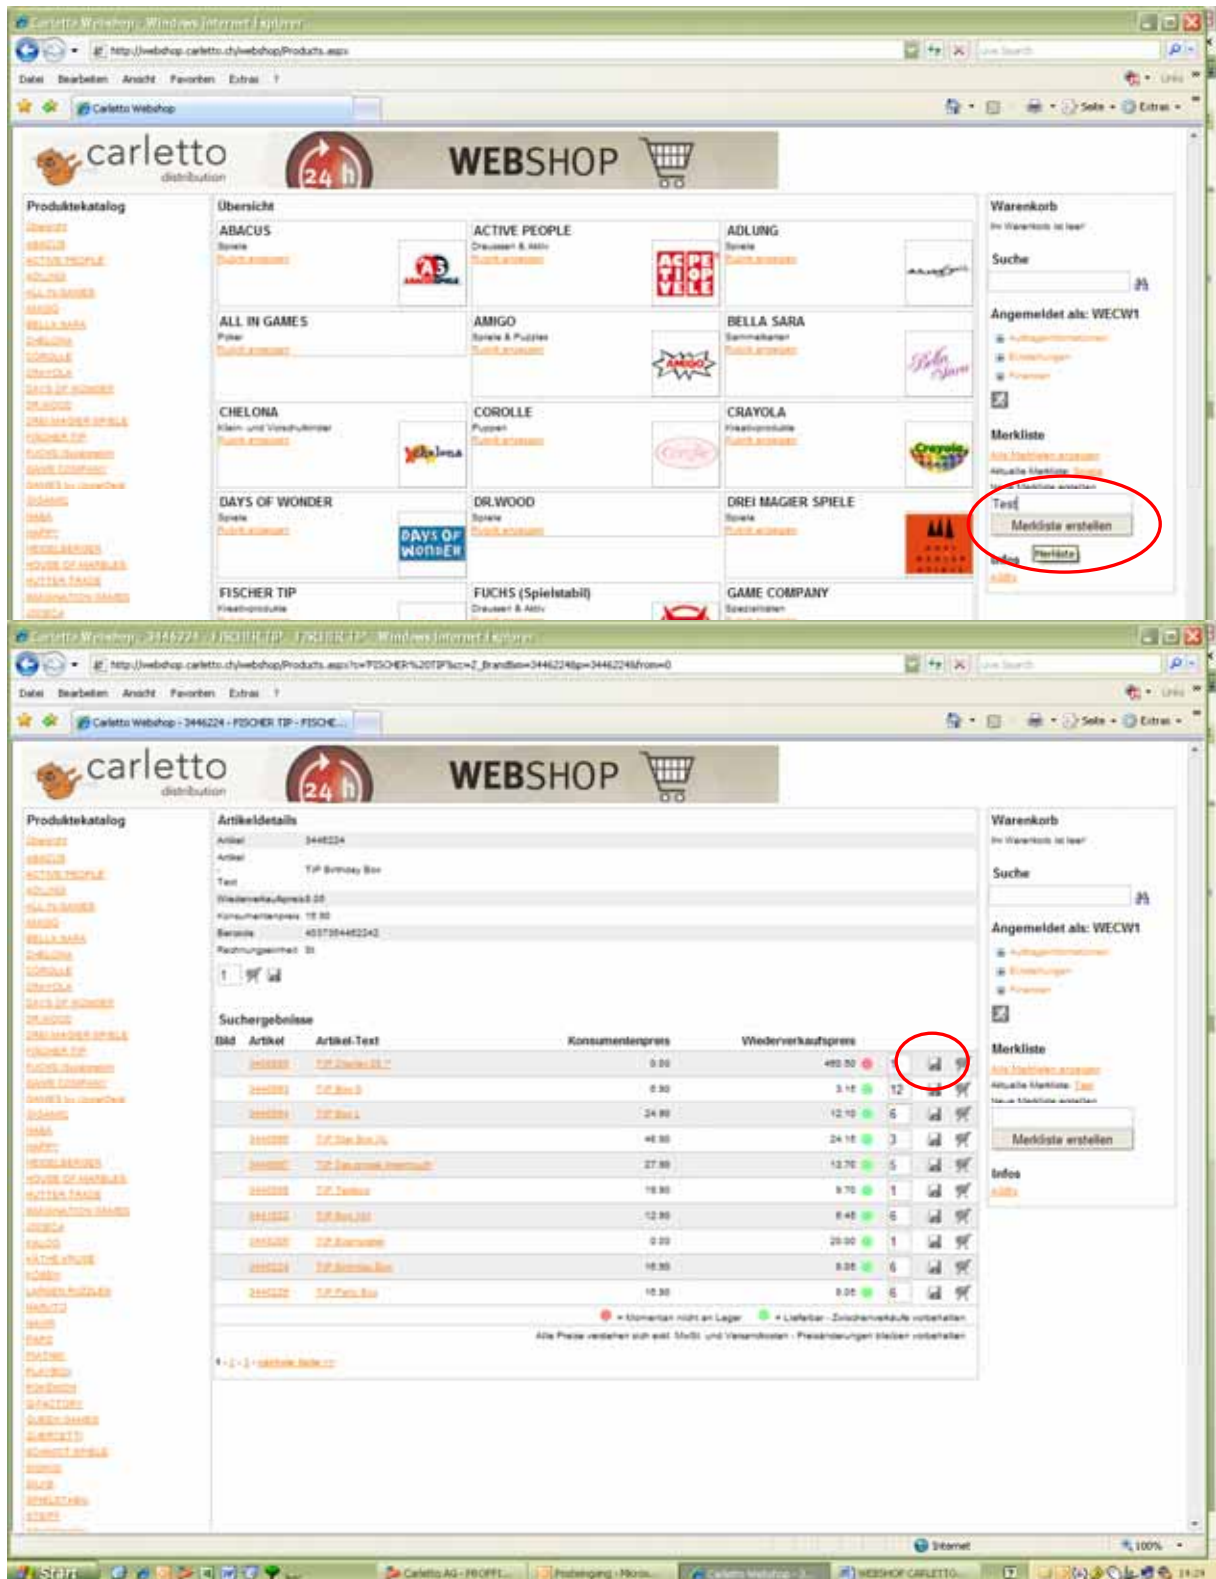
Carletto Webshop - Windows Internet Explorer

http://webshop.carletto.ch/webshop/Products.aspx

Datei Bearbeiten Ansicht Favoriten Extras ?

Carletto Webshop

Seite Extras

carletto distribution

24 h

WEBSHOP

Produktekatalog

Übersicht

ABACUS
Spiele
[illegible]

ACTIVE PEOPLE
Draussen & Aktiv
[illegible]

ADLUNG
Spiele
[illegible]

ALL IN GAMES
Poker
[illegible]

AMIGO
Spiele & Puzzles
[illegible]

BELLA SARA
Sammelkarten
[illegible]

CHELONA
Klein- und Vorschulkinder
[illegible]

COROLLE
Puppen
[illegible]

CRAYOLA
Kreativprodukte
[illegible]

DAYS OF WONDER
Spiele
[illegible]

DR.WOOD
Spiele
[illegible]

DREI MAGIER SPIELE
Spiele
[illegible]

FISCHER TIP
Kreativprodukte

FUCHS (Spielstabil)
Draussen & Aktiv

GAME COMPANY
Spezialitäten

Warenkorb
Ihr Warenkorb ist leer

Suche

Angemeldet als: WECW1

Merkliste

Test

Merkliste erstellen

Merkliste

Infos

Carletto Webshop - 3446224 - FISCHER TIP - FISCHER TIP - Windows Internet Explorer

http://webshop.carletto.ch/webshop/Products.aspx?t=FISCHER%20TIP&c=2_Brandid=3446224&p=3446224&from=0

Datei Bearbeiten Ansicht Favoriten Extras ?

Carletto Webshop - 3446224 - FISCHER TIP - FISCHE...

Seite Extras

carletto distribution

24 h

WEBSHOP

Produktekatalog

Artikeldetails

Artikel 3446224
Artikel TiP Birthday Box
Text
Wiederverkaufspreis 8.08
Konsumentenpreis 15.90
Barcode 4037384462242
Rechnungseinheit St

1

Suchergebnisse

| Bild | Artikel | Artikel-Text | Konsumentenpreis | Wiederverkaufspreis | | |
|---|---|---|---|---|---|---|
| | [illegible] | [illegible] | 0.00 | 492.50 | 1 | |
| | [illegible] | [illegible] | 6.90 | 3.16 | 12 | |
| | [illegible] | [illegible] | 24.90 | 12.10 | 6 | |
| | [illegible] | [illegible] | 46.90 | 24.15 | 3 | |
| | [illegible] | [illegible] | 27.90 | 13.70 | 5 | |
| | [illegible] | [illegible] | 19.90 | 9.70 | 1 | |
| | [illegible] | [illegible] | 12.90 | 6.45 | 6 | |
| | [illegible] | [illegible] | 0.00 | 20.00 | 1 | |
| | 3446224 | TiP Birthday Box | 15.90 | 8.08 | 6 | |
| | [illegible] | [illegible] | 15.90 | 8.08 | 6 | |

= Momentan nicht an Lager = Lieferbar - Zwischenverkäufe vorbehalten

Alle Preise verstehen sich exkl. MwSt. und Versandkosten - Preisänderungen bleiben vorbehalten

Warenkorb
Ihr Warenkorb ist leer

Suche

Angemeldet als: WECW1

Merkliste

Merkliste erstellen

Infos

Internet 100%

Start